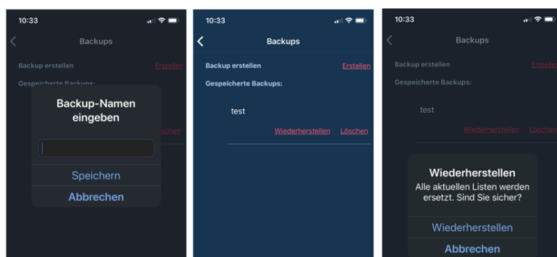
10:33

Backups

Backup erstellen Erstellen

Gespeicherte Backups:

Backup-Namen eingeben

Speichern

Abbrechen

10:33

Backups

Backup erstellen Erstellen

Gespeicherte Backups:

test

Wiederherstellen Löschen

10:33

Backups

Backup erstellen Erstellen

Gespeicherte Backups:

test

Wiederherstellen Löschen

Wiederherstellen

Alle aktuellen Listen werden ersetzt. Sind Sie sicher?

Wiederherstellen

Abbrechen